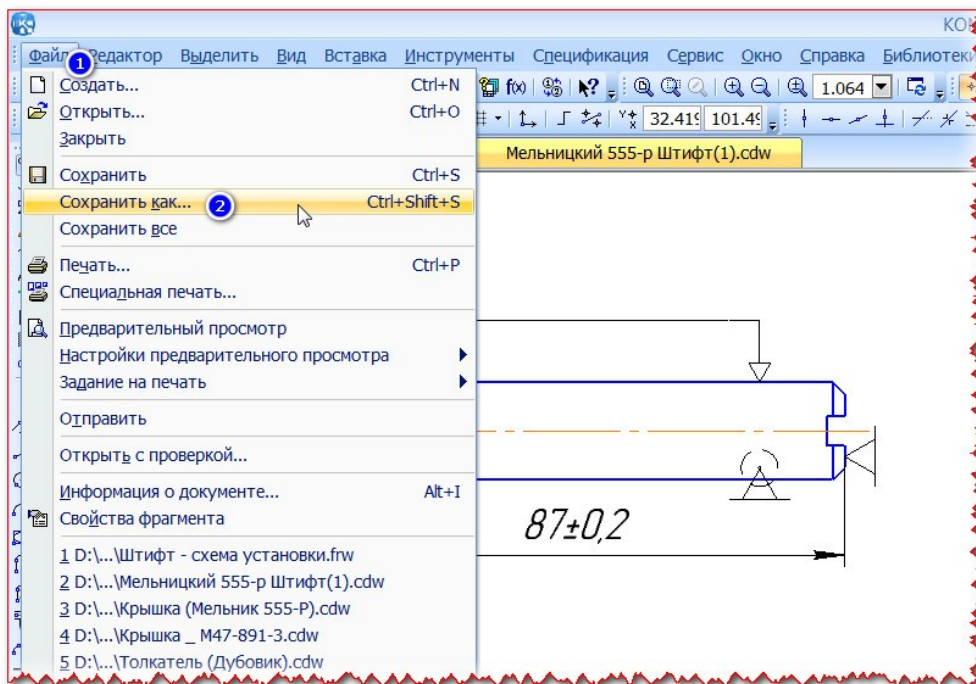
КО

Файл 1 Редактор Выделить Вид Вставка Инструменты Спецификация Сервис Окно Справка Библиотеки

Создать... Ctrl+N
Открыть... Ctrl+O
Закрыть
Сохранить Ctrl+S
Сохранить как... 2 Ctrl+Shift+S
Сохранить все
Печать... Ctrl+P
Специальная печать...
Предварительный просмотр
Настройки предварительного просмотра
Задание на печать
Отправить
Открыть с проверкой...
Информация о документе... Alt+I
Свойства фрагмента
1 D:\...\Штифт - схема установки.frw
2 D:\...\Мельницкий 555-р Штифт(1).cdw
3 D:\...\Крышка (Мельник 555-Р).cdw
4 D:\...\Крышка _ M47-891-3.cdw
5 D:\...\Толкатель (Дубовик).cdw

1.064
32.419 101.49

Мельницкий 555-р Штифт(1).cdw

87±0,2